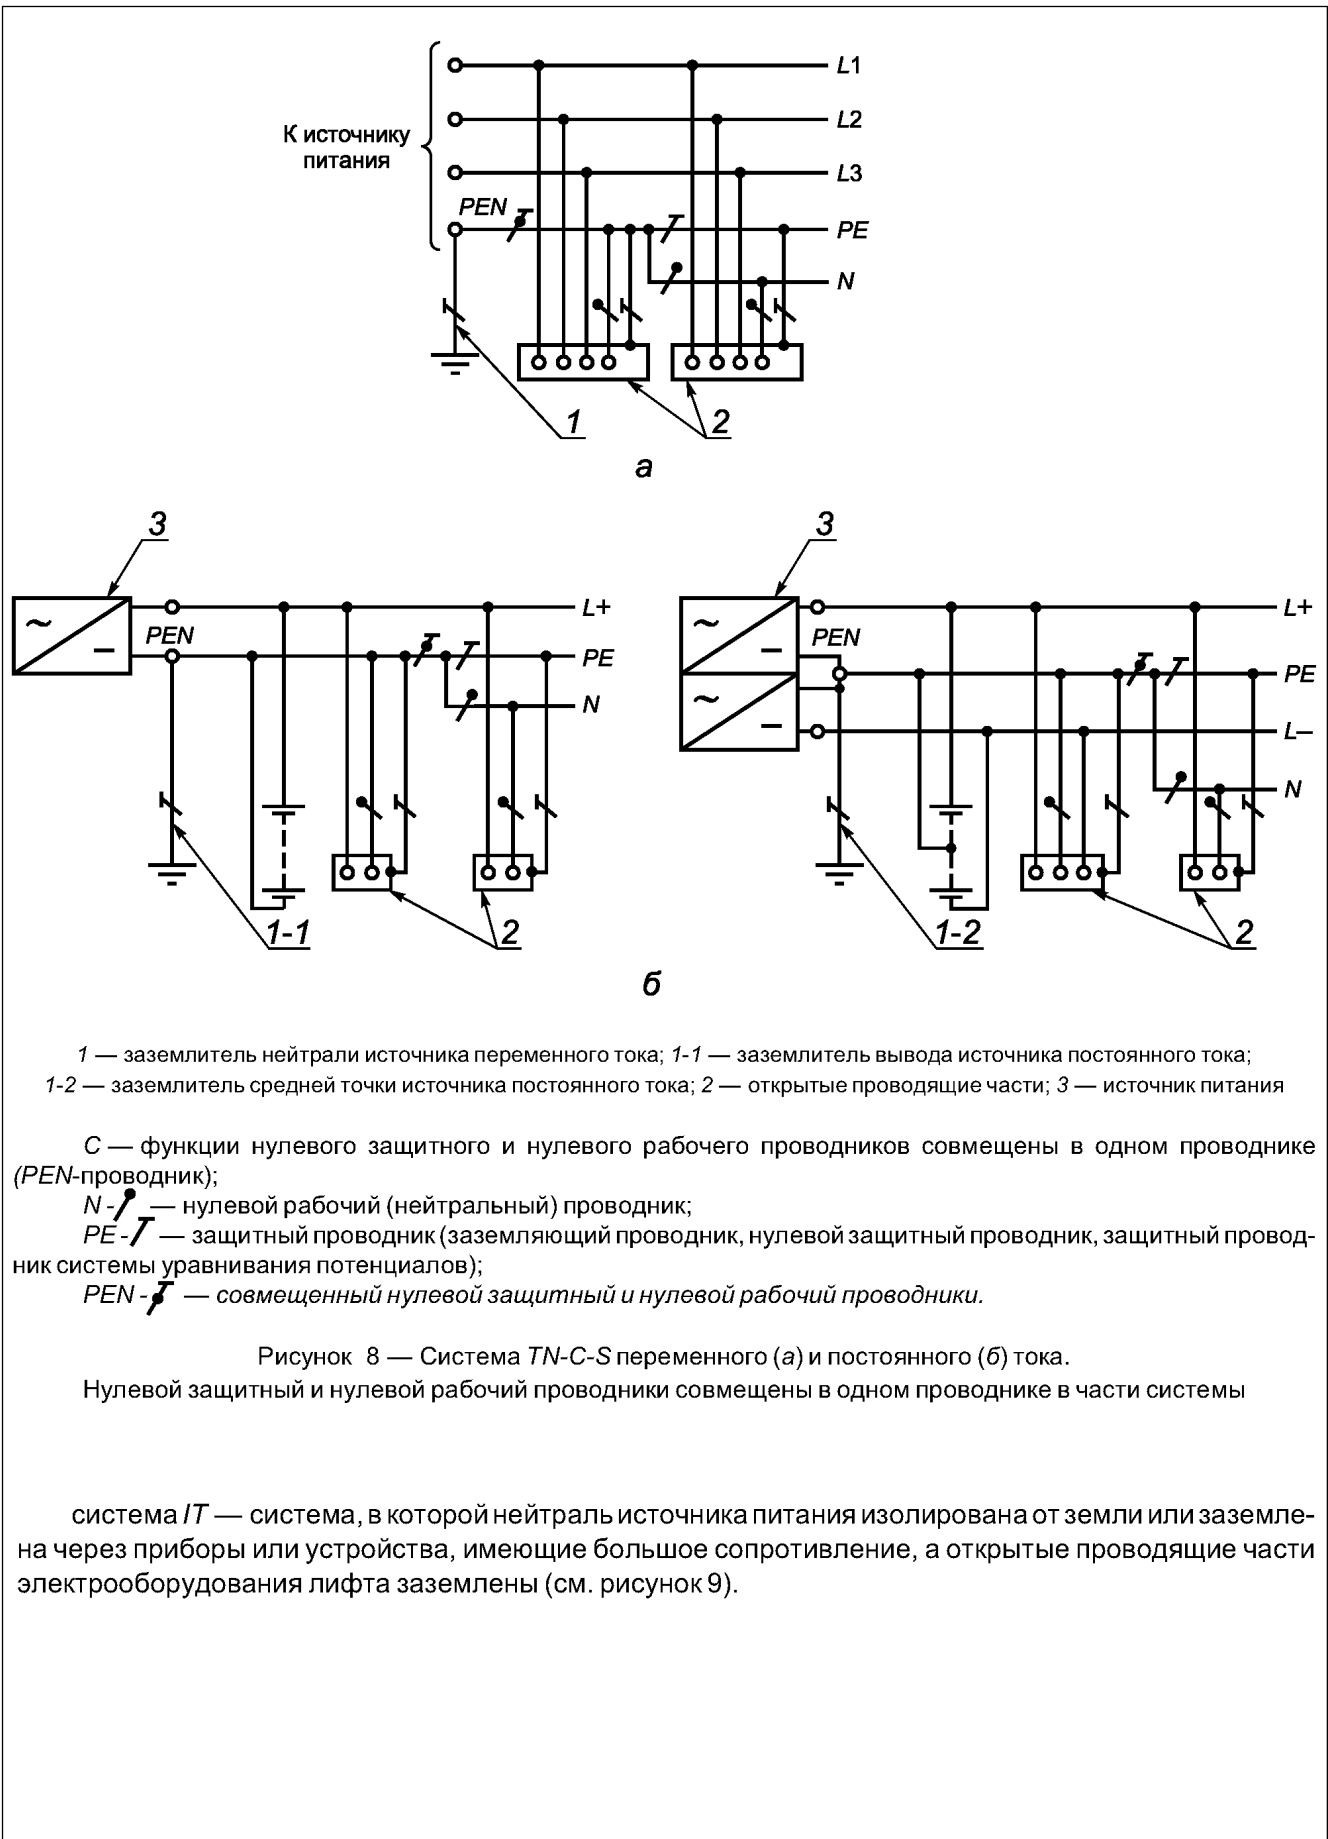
К источнику питания

L1

L2

L3

PEN

PE

N

1

2

а

3

PEN

L+

PE

N

1-1

2

3

PEN

L+

PE

L–

N

1-2

2

б

1 — заземлитель нейтрали источника переменного тока; 1-1 — заземлитель вывода источника постоянного тока; 1-2 — заземлитель средней точки источника постоянного тока; 2 — открытые проводящие части; 3 — источник питания

С — функции нулевого защитного и нулевого рабочего проводников совмещены в одном проводнике (PEN-проводник);

N - — нулевой рабочий (нейтральный) проводник;

PE - — защитный проводник (заземляющий проводник, нулевой защитный проводник, защитный проводник системы уравнивания потенциалов);

PEN - — совмещенный нулевой защитный и нулевой рабочий проводники.

Рисунок 8 — Система TN-C-S переменного (а) и постоянного (б) тока. Нулевой защитный и нулевой рабочий проводники совмещены в одном проводнике в части системы

система IT — система, в которой нейтраль источника питания изолирована от земли или заземлена через приборы или устройства, имеющие большое сопротивление, а открытые проводящие части электрооборудования лифта заземлены (см. рисунок 9).